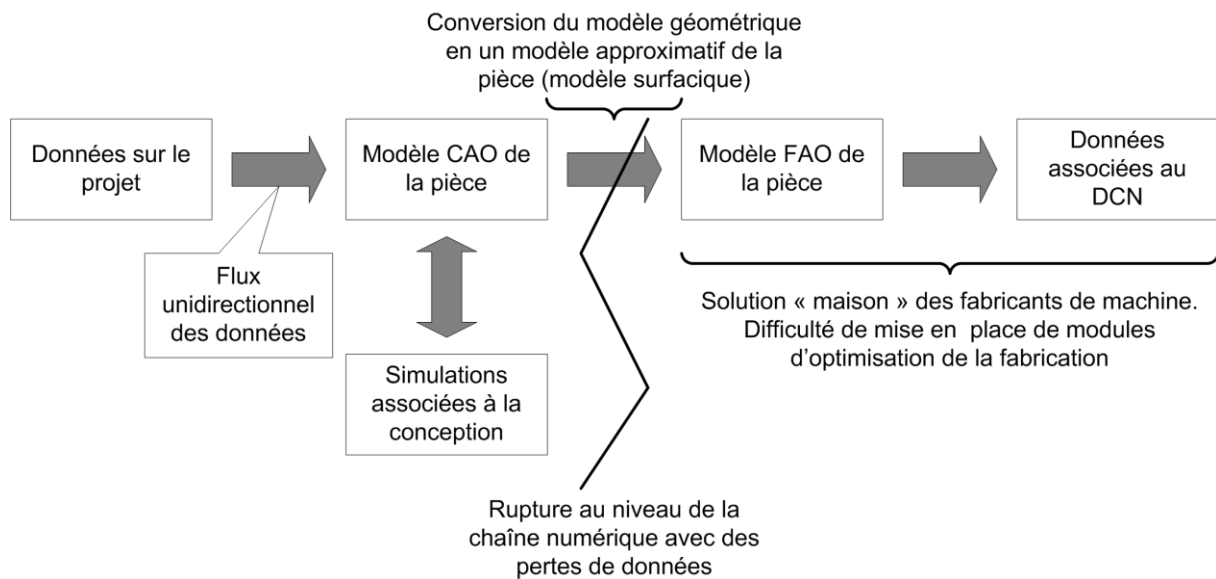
Conversion du modèle géométrique en un modèle approximatif de la pièce (modèle surfacique)

Données sur le projet

Modèle CAO de la pièce

Modèle FAO de la pièce

Données associées au DCN

Flux unidirectionnel des données

Simulations associées à la conception

Solution « maison » des fabricants de machine. Difficulté de mise en place de modules d'optimisation de la fabrication

Rupture au niveau de la chaîne numérique avec des pertes de données